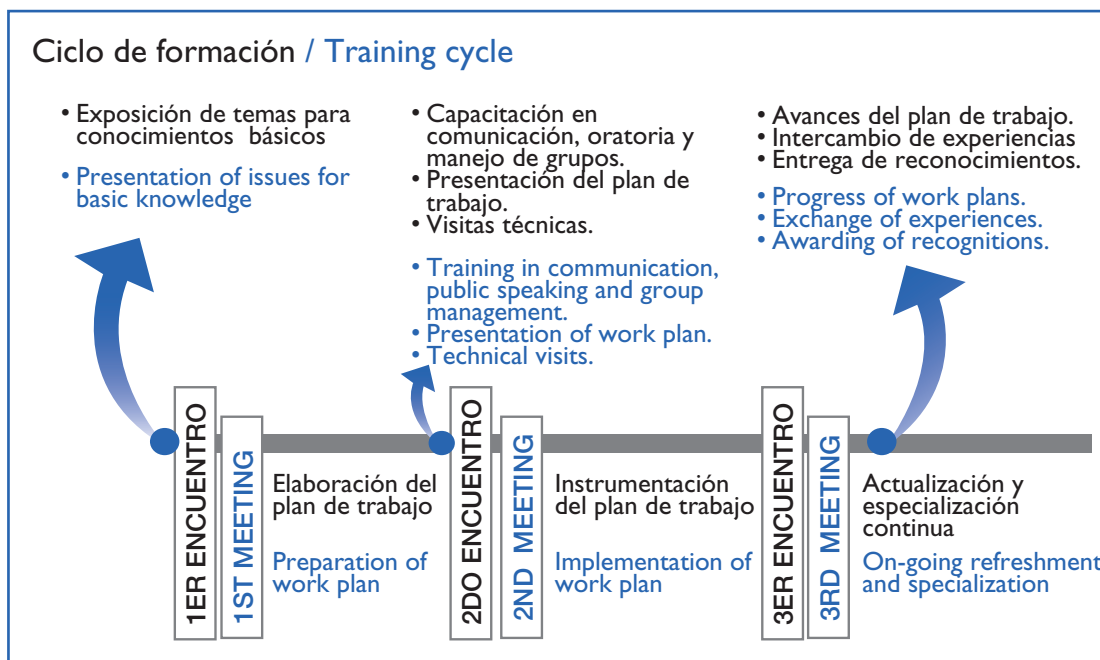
Ciclo de formación / Training cycle

• Exposición de temas para conocimientos básicos

• Presentation of issues for basic knowledge

• Capacitación en comunicación, oratoria y manejo de grupos.
• Presentación del plan de trabajo.
• Visitas técnicas.

• Training in communication, public speaking and group management.
• Presentation of work plan.
• Technical visits.

• Avances del plan de trabajo.
• Intercambio de experiencias
• Entrega de reconocimientos.

• Progress of work plans.
• Exchange of experiences.
• Awarding of recognitions.

1ER ENCUENTRO

1ST MEETING

Elaboración del plan de trabajo

Preparation of work plan

2DO ENCUENTRO

2ND MEETING

Instrumentación del plan de trabajo

Implementation of work plan

3ER ENCUENTRO

3RD MEETING

Actualización y especialización continua

On-going refreshment and specialization